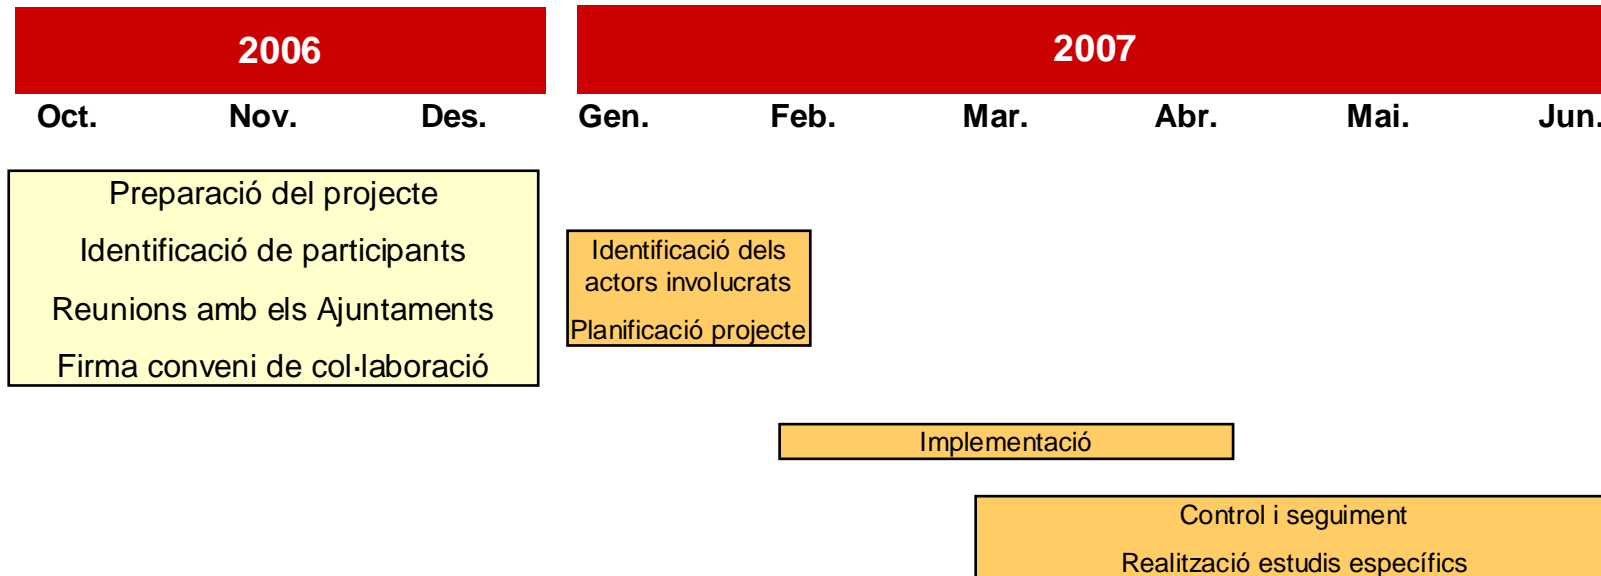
2006

2007

Oct. Nov. Des. Gen. Feb. Mar. Abr. Mai. Jun.

Preparació del projecte

Identificació de participants

Reunions amb els Ajuntaments

Firma conveni de col·laboració

Identificació dels actors involucrats

Planificació projecte

Implementació

Control i seguiment

Realització estudis específics